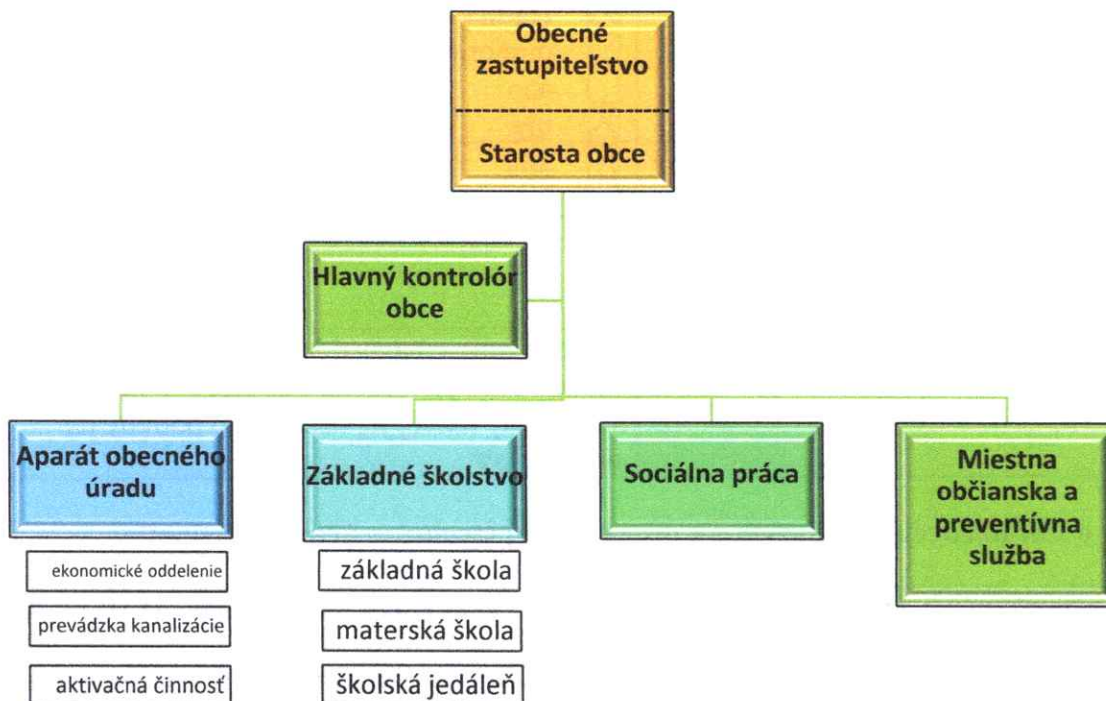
Obecné zastupiteľstvo

Starosta obce

Hlavný kontrolór obce

Aparát obecného úradu

ekonomické oddelenie

prevádzka kanalizácie

aktivačná činnosť

Základné školstvo

základná škola

materská škola

školská jedáleň

Sociálna práca

Miestna občianska a preventívna služba